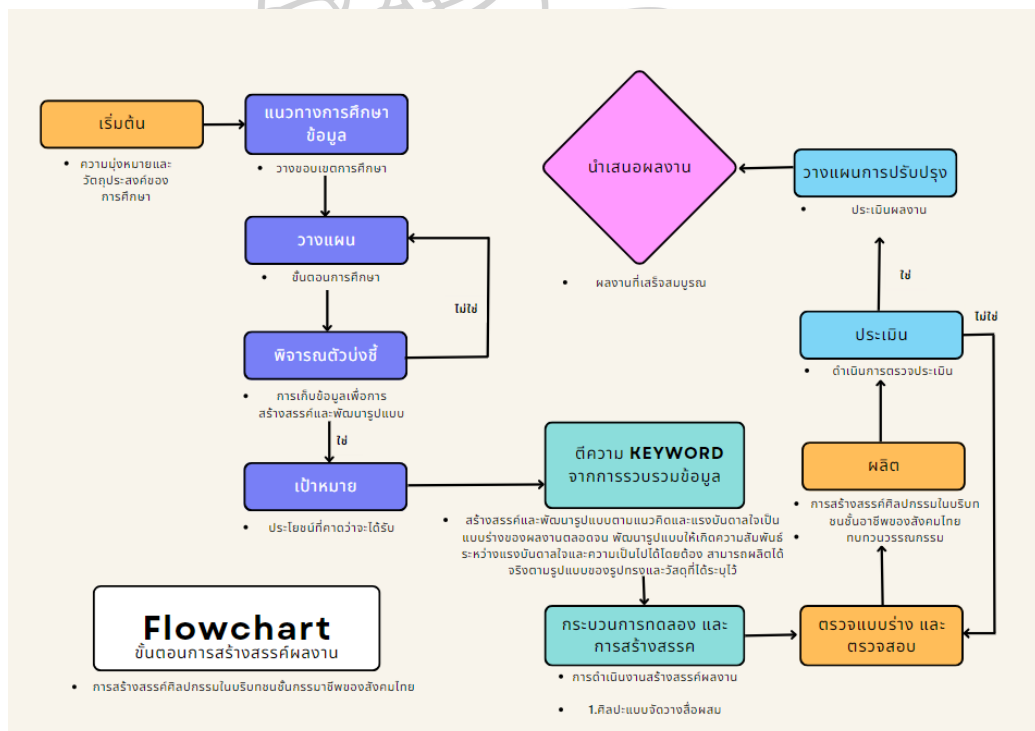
เริ่มต้น

• ความมุ่งหมายและวัตถุประสงค์ของการศึกษา

แนวทางการศึกษาข้อมูล

• วางขอบเขตการศึกษา

วางแผน

• ขั้นตอนการศึกษา

ไม่ใช่

พิจารณตัวบ่งชี้

• การเก็บข้อมูลเพื่อการสร้างสรรค์และพัฒนารูปแบบ

ใช่

เป้าหมาย

• ประโยชน์ที่คาดว่าจะได้รับ

นำเสนอผลงาน

• ผลงานที่เสร็จสมบูรณ

วางแผนการปรับปรุง

• ประเมินผลงาน

ใช่

ไม่ใช่

ประเมิน

• ดำเนินการตรวจประเมิน

ตีความ KEYWORD จากการรวบรวมข้อมูล

• สร้างสรรค์และพัฒนารูปแบบตามแนวคิดและแรงบันดาลใจเป็นแบบร่างของผลงานตลอดจน พัฒนารูปแบบให้เกิดความสัมพันธ์ระหว่างแรงบันดาลใจและความเป็นไปได้โดยต้อง สามารถผลิตได้จริงตามรูปแบบของรูปทรงและวัสดุที่ได้ระบุไว้

ผลิต

• การสร้างสรรค์ศิลปกรรมในบริบทชนชั้นอาชีพของสังคมไทยกบกวนวรรณกรรม

Flowchart
ขั้นตอนการสร้างสรรค์ผลงาน

• การสร้างสรรค์ศิลปกรรมในบริบทชนชั้นกรรมาชีพของสังคมไทย

กระบวนการทดลอง และการสร้างสรรค

• การดำเนินงานสร้างสรรค์ผลงาน

• 1.ศิลปะแบบจัดวางสื่อผสม

ตรวจแบบร่าง และตรวจสอบ